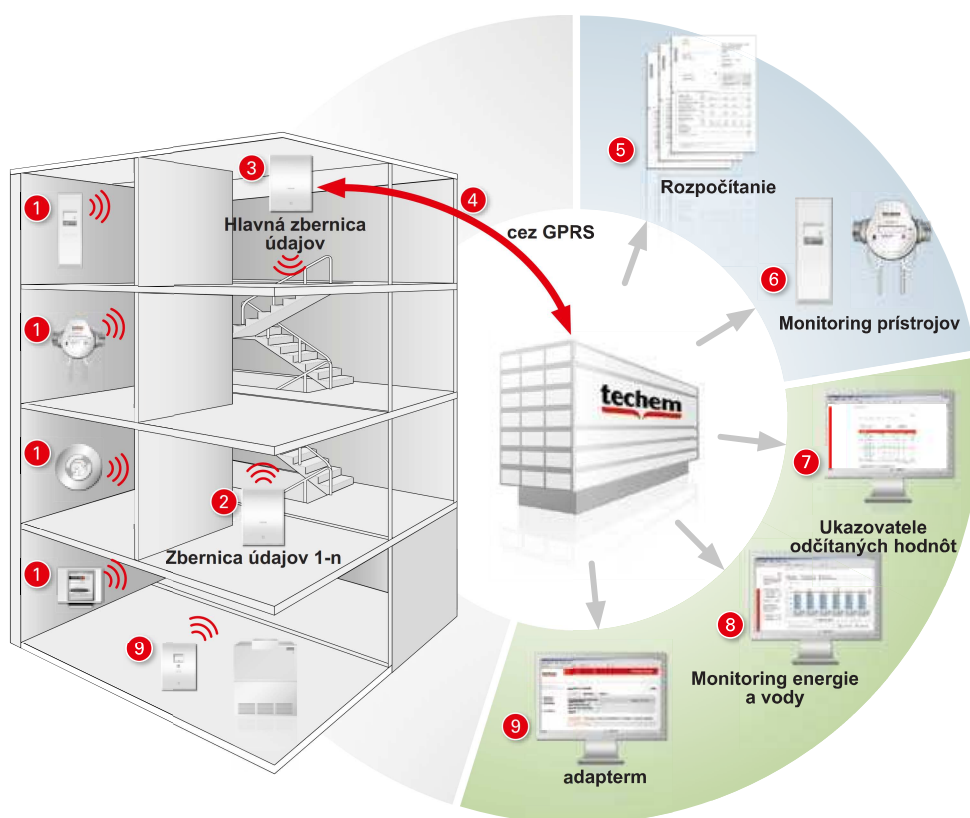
1

3

Hlavná zbernica údajov

4

cez GPRS

5

Rozpočítanie

6

Monitoring prístrojov

1

1

2

Zbernica údajov 1-n

1

9

techem

7

Ukazovatele odčítaných hodnôt

8

Monitoring energie a vody

9

adapterm